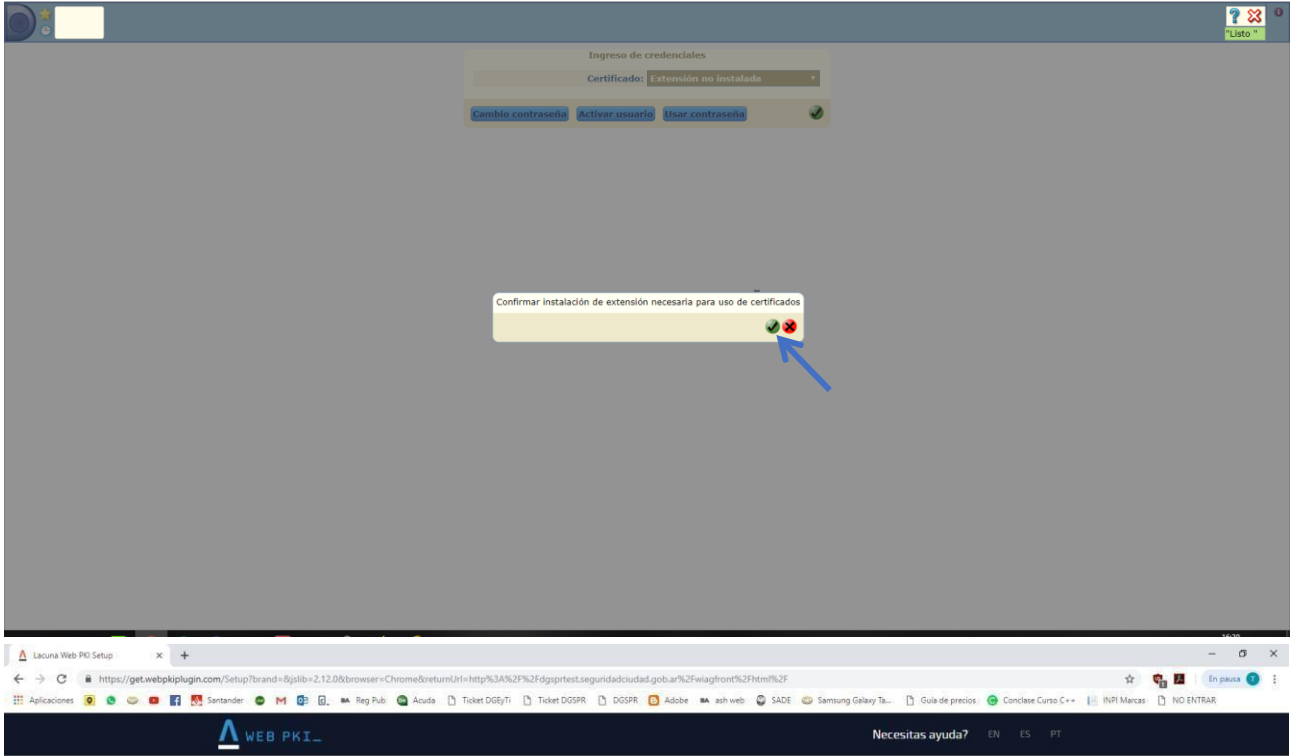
"Listo "

Ingreso de credenciales

Certificado: Extensión no instalada

Cambio contraseña Activar usuario Usar contraseña

Confirmar instalación de extensión necesaria para uso de certificados

Lacuna Web PKI Setup ×

https://get.webpkiplugin.com/Setup?brand=&jslib=2.12.0&browser=Chrome&returnUrl=http%3A%2F%2Fdgsprtest.seguridadciudad.gob.ar%2Fwiagfront%2Fhtml%2F

En pausa

Aplicaciones Santander Reg Pub Acuda Ticket DGEyTi Ticket DGSPR DGSPR Adobe ash web SADE Samsung Galaxy Ta... Guía de precios Conclase Curso C++ INPI Marcas NO ENTRAR

WEB PKI_

Necesitas ayuda? EN ES PT